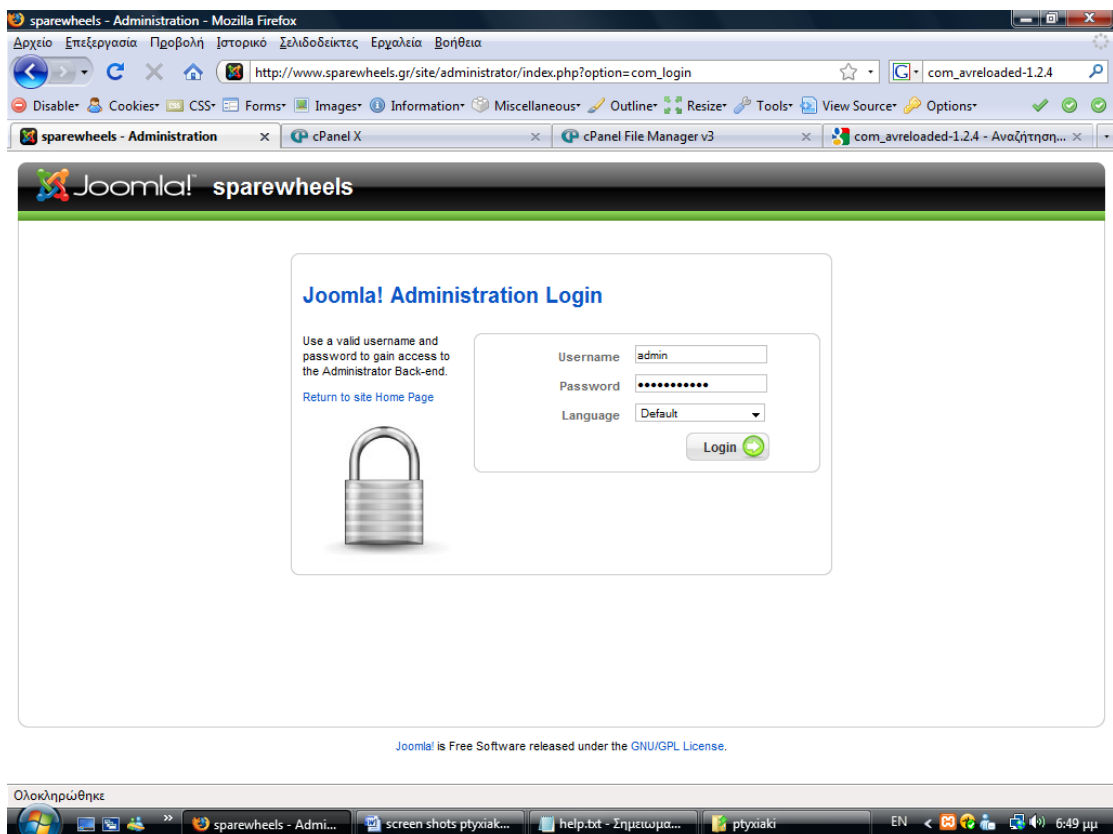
sparewheels - Administration - Mozilla Firefox

Αρχείο Επεξεργασία Προβολή Ιστορικό Σελιδοδείκτες Εργαλεία Βοήθεια

http://www.sparewheels.gr/site/administrator/index.php?option=com_login

com_avreloaded-1.2.4

Disable Cookies CSS Forms Images Information Miscellaneous Outline Resize Tools View Source Options

sparewheels - Administration | cPanel X | cPanel File Manager v3 | com_avreloaded-1.2.4 - Αναζήτηση...

Joomla! sparewheels

Joomla! Administration Login

Use a valid username and password to gain access to the Administrator Back-end.

Return to site Home Page

Username admin

Password •••••••••••

Language Default

Login

Joomla! is Free Software released under the GNU/GPL License.

Ολοκληρώθηκε

sparewheels - Admi... | screen shots ptyxiak... | help.txt - Σημειωμα... | ptyxiaki

EN 6:49 μμ